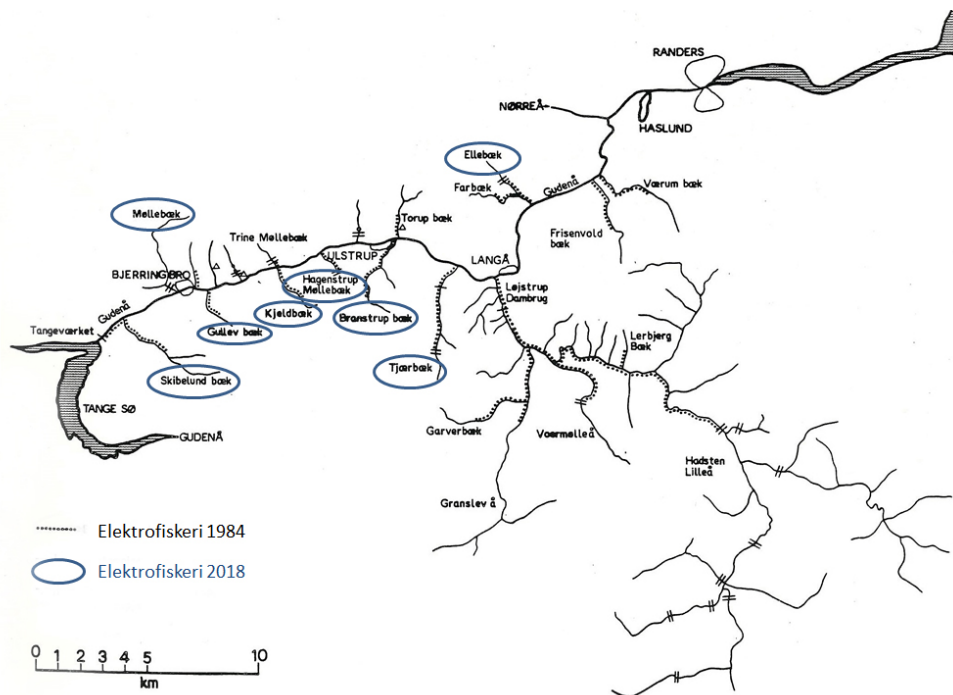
RANDERS
NØRREÅ
HASLUND
Ellebæk
Farbæk
Gudenå
Værum bæk
Frisenvold bæk
Møllebæk
Trine Møllebæk
Torup bæk
ULSTRUP
LANGÅ
BJERRINGBRO
Hagenstrup Møllebæk
Løjstrup Dambrug
Gudenå
Kjeldbæk
Branstrup bæk
Tangeværket
Gullev bæk
Lerbjerg Bæk
Tjærbæk
Skibelund bæk
TANGE SØ
GUDENÅ
Garverbæk
Voermølleå
Hadsten Lilleå
Granslev å
Elektrofiskeri 1984
Elektrofiskeri 2018
0 1 2 3 4 5 10
km